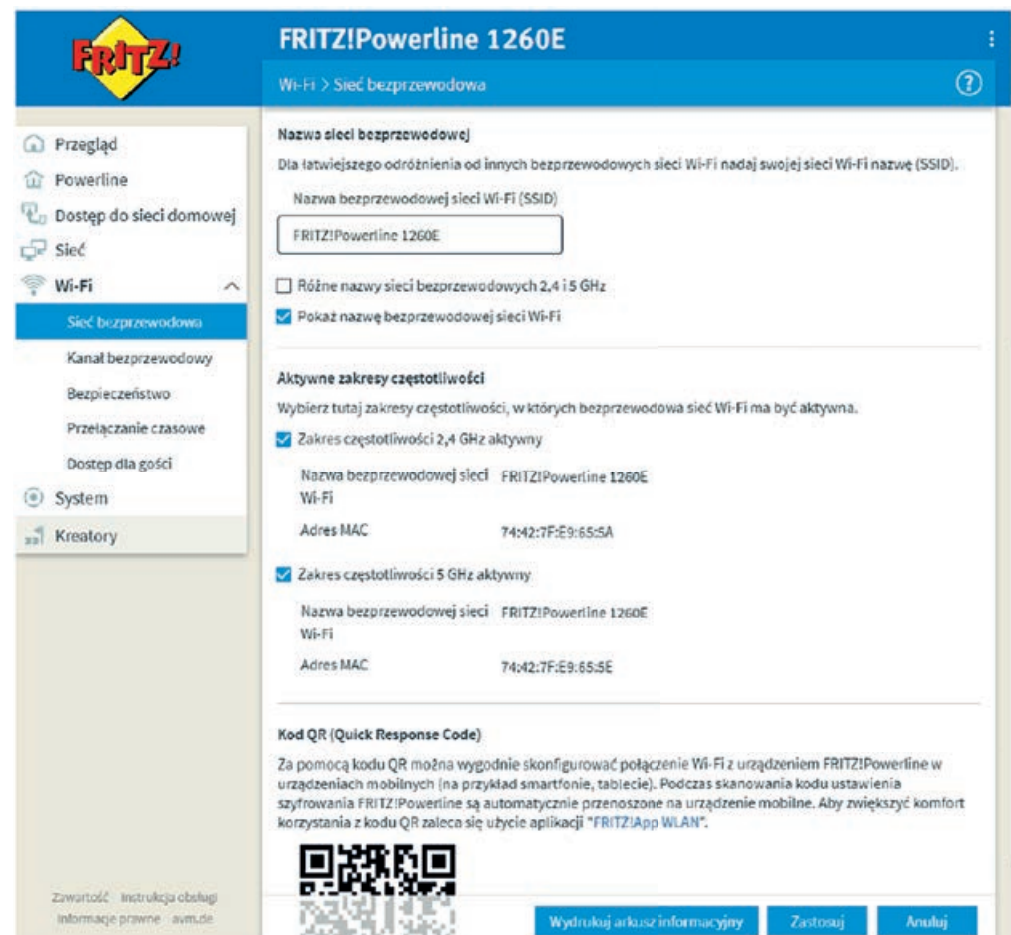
FRITZ!

FRITZ!Powerline 1260E

Wi-Fi > Sieć bezprzewodowa

?

Przegląd
Powerline
Dostęp do sieci domowej
Sieć
Wi-Fi
Sieć bezprzewodowa
Kanał bezprzewodowy
Bezpieczeństwo
Przełączanie czasowe
Dostęp dla gości
System
Kreatory

Nazwa sieci bezprzewodowej

Dla łatwiejszego odróżnienia od innych bezprzewodowych sieci Wi-Fi nadaj swojej sieci Wi-Fi nazwę (SSID).

Nazwa bezprzewodowej sieci Wi-Fi (SSID)

FRITZ!Powerline 1260E

Różne nazwy sieci bezprzewodowych 2,4 i 5 GHz

Pokaż nazwę bezprzewodowej sieci Wi-Fi

Aktywne zakresy częstotliwości

Wybierz tutaj zakresy częstotliwości, w których bezprzewodowa sieć Wi-Fi ma być aktywna.

Zakres częstotliwości 2,4 GHz aktywny

| Nazwa bezprzewodowej sieci Wi-Fi | FRITZ!Powerline 1260E |
|---|---|
| Adres MAC | 74:42:7F:E9:65:5A |

Zakres częstotliwości 5 GHz aktywny

| Nazwa bezprzewodowej sieci Wi-Fi | FRITZ!Powerline 1260E |
|---|---|
| Adres MAC | 74:42:7F:E9:65:5E |

Kod QR (Quick Response Code)

Za pomocą kodu QR można wygodnie skonfigurować połączenie Wi-Fi z urządzeniem FRITZ!Powerline w urządzeniach mobilnych (na przykład smartfonie, tablecie). Podczas skanowania kodu ustawienia szyfrowania FRITZ!Powerline są automatycznie przenoszone na urządzenie mobilne. Aby zwiększyć komfort korzystania z kodu QR zaleca się użycie aplikacji "FRITZ!App WLAN".

Zawartość Instrukcja obsługi
Informacje prawne avm.de

Wydrukuj arkusz informacyjny
Zastosuj
Anuluj